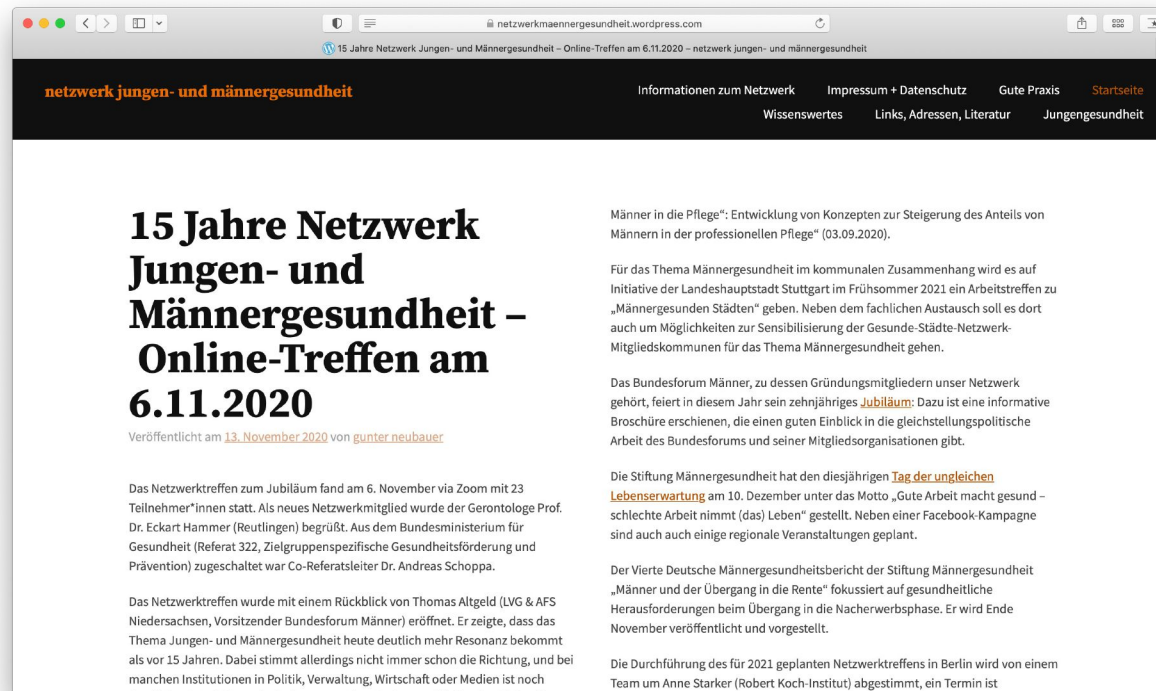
netzwerkmaennergesundheit.wordpress.com

15 Jahre Netzwerk Jungen- und Männergesundheit – Online-Treffen am 6.11.2020 – netzwerk jungen- und männergesundheit

netzwerk jungen- und männergesundheit

Informationen zum Netzwerk Impressum + Datenschutz Gute Praxis Startseite Wissenswertes Links, Adressen, Literatur Jungengesundheit

15 Jahre Netzwerk Jungen- und Männergesundheit – Online-Treffen am 6.11.2020

Veröffentlicht am 13. November 2020 von gunter neubauer

Das Netzwerktreffen zum Jubiläum fand am 6. November via Zoom mit 23 Teilnehmer*innen statt. Als neues Netzwerkmitglied wurde der Gerontologe Prof. Dr. Eckart Hammer (Reutlingen) begrüßt. Aus dem Bundesministerium für Gesundheit (Referat 322, Zielgruppenspezifische Gesundheitsförderung und Prävention) zugeschaltet war Co-Referatsleiter Dr. Andreas Schoppa.

Das Netzwerktreffen wurde mit einem Rückblick von Thomas Altgeld (LVG & AFS Niedersachsen, Vorsitzender Bundesforum Männer) eröffnet. Er zeigte, dass das Thema Jungen- und Männergesundheit heute deutlich mehr Resonanz bekommt als vor 15 Jahren. Dabei stimmt allerdings nicht immer schon die Richtung, und bei manchen Institutionen in Politik, Verwaltung, Wirtschaft oder Medien ist noch

Männer in die Pflege“: Entwicklung von Konzepten zur Steigerung des Anteils von Männern in der professionellen Pflege“ (03.09.2020).

Für das Thema Männergesundheit im kommunalen Zusammenhang wird es auf Initiative der Landeshauptstadt Stuttgart im Frühsommer 2021 ein Arbeitstreffen zu „Männergesunden Städten“ geben. Neben dem fachlichen Austausch soll es dort auch um Möglichkeiten zur Sensibilisierung der Gesunde-Städte-Netzwerk-Mitgliedskommunen für das Thema Männergesundheit gehen.

Das Bundesforum Männer, zu dessen Gründungsmitgliedern unser Netzwerk gehört, feiert in diesem Jahr sein zehnjähriges Jubiläum: Dazu ist eine informative Broschüre erschienen, die einen guten Einblick in die gleichstellungspolitische Arbeit des Bundesforums und seiner Mitgliedsorganisationen gibt.

Die Stiftung Männergesundheit hat den diesjährigen Tag der ungleichen Lebenserwartung am 10. Dezember unter das Motto „Gute Arbeit macht gesund – schlechte Arbeit nimmt (das) Leben“ gestellt. Neben einer Facebook-Kampagne sind auch auch einige regionale Veranstaltungen geplant.

Der Vierte Deutsche Männergesundheitsbericht der Stiftung Männergesundheit „Männer und der Übergang in die Rente“ fokussiert auf gesundheitliche Herausforderungen beim Übergang in die Nacherwerbsphase. Er wird Ende November veröffentlicht und vorgestellt.

Die Durchführung des für 2021 geplanten Netzwerktreffens in Berlin wird von einem Team um Anne Starker (Robert Koch-Institut) abgestimmt, ein Termin ist